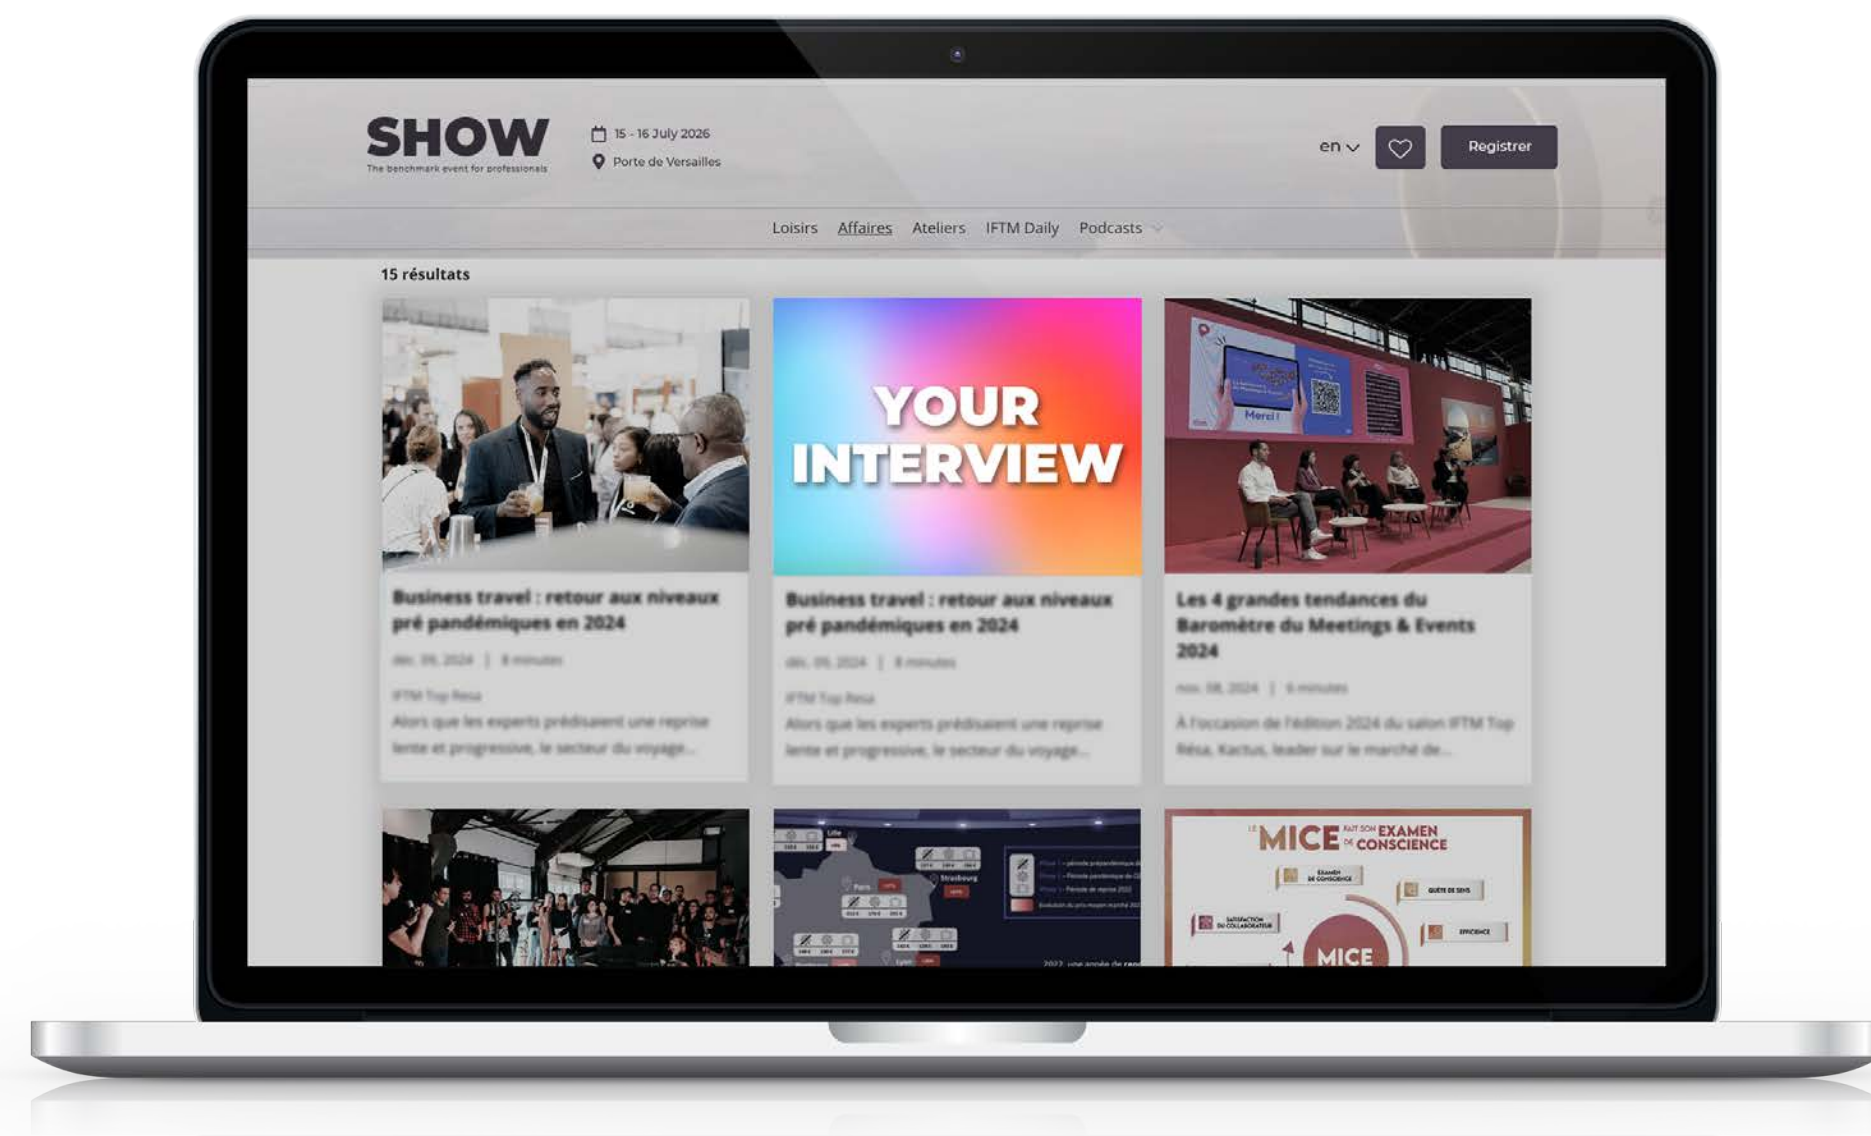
SHOW
The benchmark event for professionals

15 - 16 July 2026
Porte de Versailles

en

Registrer

Loisirs Affaires Ateliers IFTM Daily Podcasts

15 résultats

Business travel : retour aux niveaux pré pandémiques en 2024

déc. 09, 2024 | 8 minutes

IFTM Top Resa

Alors que les experts prédisaient une reprise lente et progressive, le secteur du voyage...

YOUR INTERVIEW

Business travel : retour aux niveaux pré pandémiques en 2024

déc. 09, 2024 | 8 minutes

IFTM Top Resa

Alors que les experts prédisaient une reprise lente et progressive, le secteur du voyage...

Merci !

Les 4 grandes tendances du Baromètre du Meetings & Events 2024

nov. 08, 2024 | 6 minutes

À l'occasion de l'édition 2024 du salon IFTM Top Résa, Kactus, leader sur le marché de...

Lille
Paris
Strasbourg
Lyon

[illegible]

2022, une année de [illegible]

LE MICE FAIT SON EXAMEN DE CONSCIENCE

EXAMEN DE CONSCIENCE
QUÊTE DE SENS
SATISFACTION DU COLLABORATEUR
EFFICIENCE
MICE